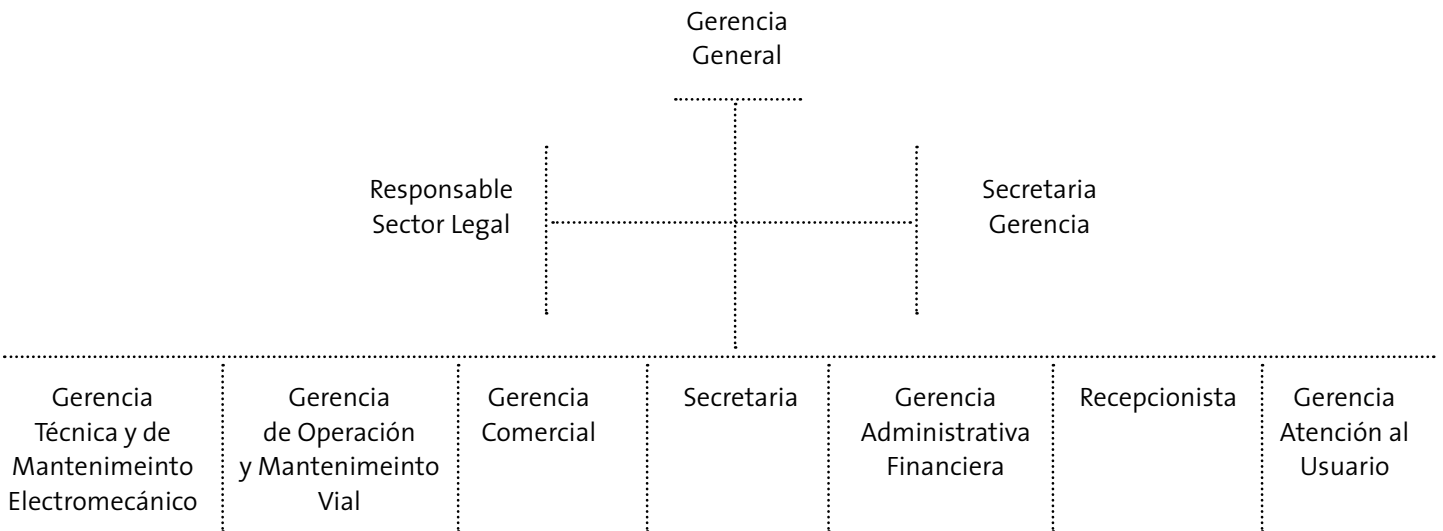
Gerencia General

Responsable Sector Legal

Secretaria Gerencia

Gerencia Técnica y de Mantenimeinto Electromecánico

Gerencia de Operación y Mantenimeinto Vial

Gerencia Comercial

Secretaria

Gerencia Administrativa Financiera

Recepcionista

Gerencia Atención al Usuario